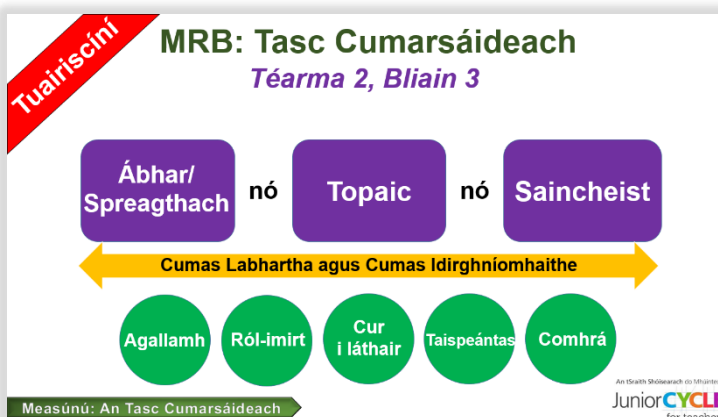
Tuairiscíní

MRB: Tasc Cumarsáideach

Téarma 2, Bliain 3

Ábhar/ Spreagthach

nó

Topaic

nó

Saincheist

Cumas Labhartha agus Cumas Idirghníomhaithe

Agallamh

Ról-imirt

Cur i láthair

Taispeántas

Comhrá

Measúnú: An Tasc Cumarsáideach

An tSraith Shóisearach do Mhúinte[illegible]

JuniorCYCL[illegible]

for teach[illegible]